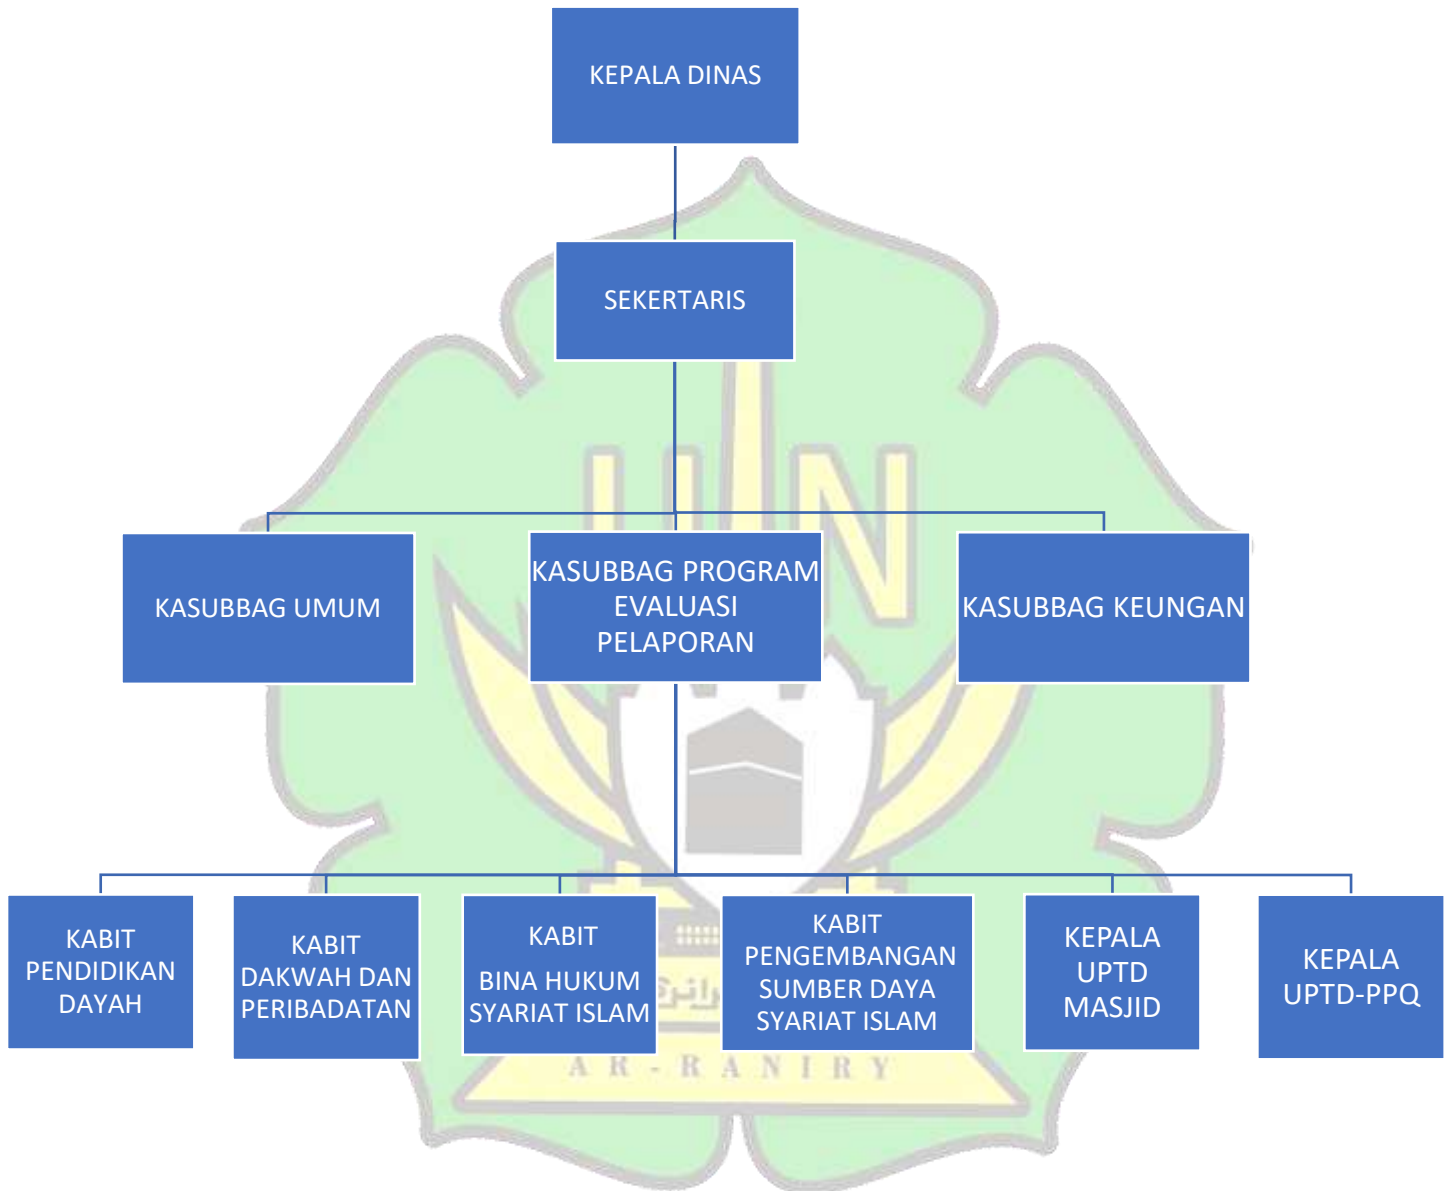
KEPALA DINAS

SEKERTARIS

KASUBBAG UMUM

KASUBBAG PROGRAM EVALUASI PELAPORAN

KASUBBAG KEUNGAN

KABIT PENDIDIKAN DAYAH

KABIT DAKWAH DAN PERIBADATAN

KABIT BINA HUKUM SYARIAT ISLAM

KABIT PENGEMBANGAN SUMBER DAYA SYARIAT ISLAM

KEPALA UPTD MASJID

KEPALA UPTD-PPQ

AR-RANIRY